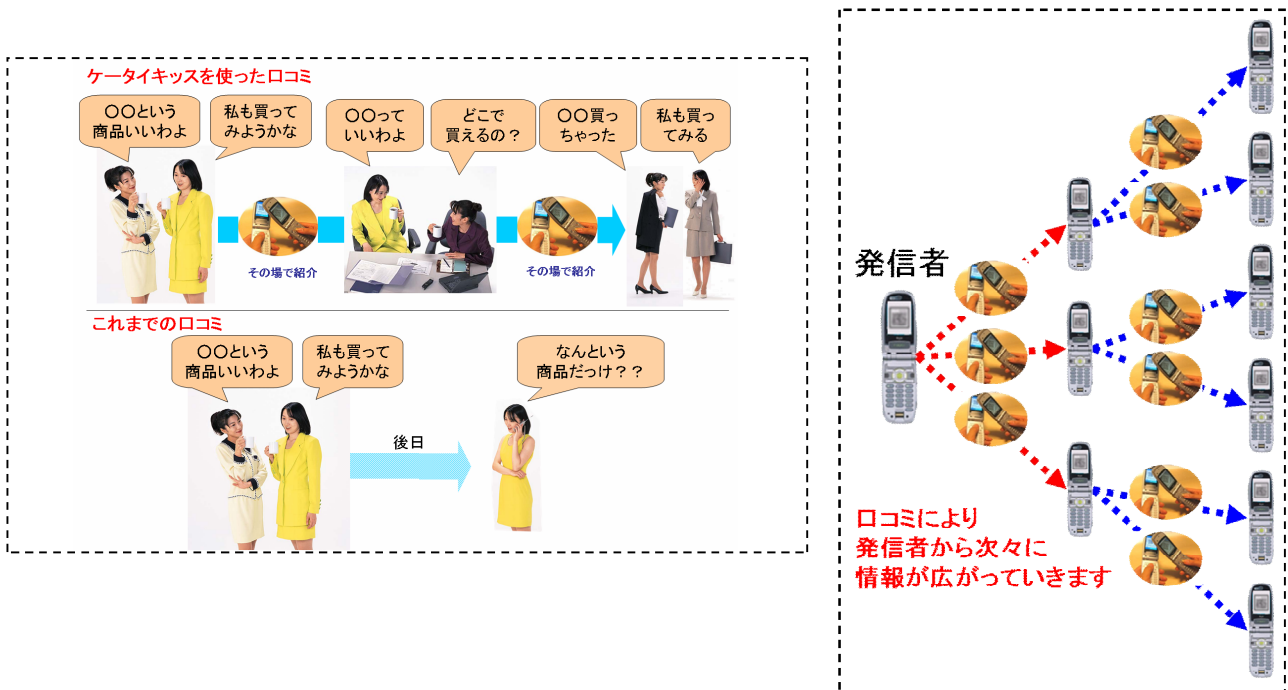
ケータイキッスを使った口コミ

〇〇という商品いいわよ

私も買ってみようかな

〇〇っていいわよ

どこで買えるの？

〇〇買っちゃった

私も買ってみる

その場で紹介

その場で紹介

これまでの口コミ

〇〇という商品いいわよ

私も買ってみようかな

なんという商品だっけ？？

後日

発信者

口コミにより発信者から次々に情報が広がっていきます